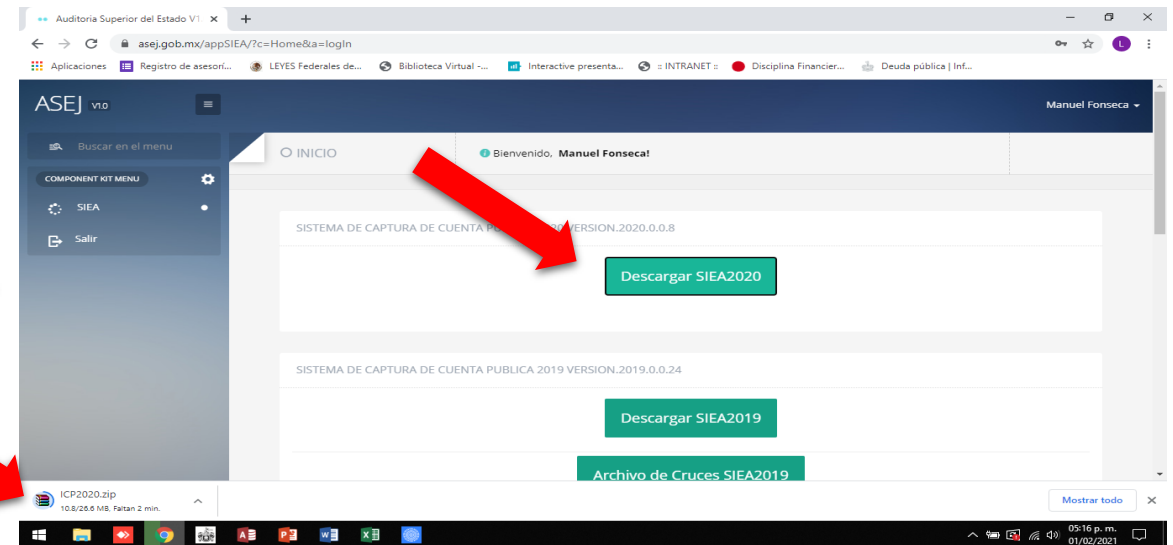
Auditoria Superior del Estado V1 ×
+
asej.gob.mx/appSIEA/?c=Home&a=logIn
Aplicaciones Registro de asesori... LEYES Federales de... Biblioteca Virtual -... Interactive presenta... :: INTRANET :: Disciplina Financier... Deuda pública | Inf...

ASEJ V1.0
Manuel Fonseca
Buscar en el menu
COMPONENT KIT MENU
SIEA
Salir
O INICIO
Bienvenido, Manuel Fonseca!

SISTEMA DE CAPTURA DE CUENTA P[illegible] VERSION.2020.0.0.8
Descargar SIEA2020

SISTEMA DE CAPTURA DE CUENTA PUBLICA 2019 VERSION.2019.0.0.24
Descargar SIEA2019
Archivo de Cruces SIEA2019

ICP2020.zip
10.8/26.6 MB, Faltan 2 min.
Mostrar todo
×
05:16 p. m.
01/02/2021